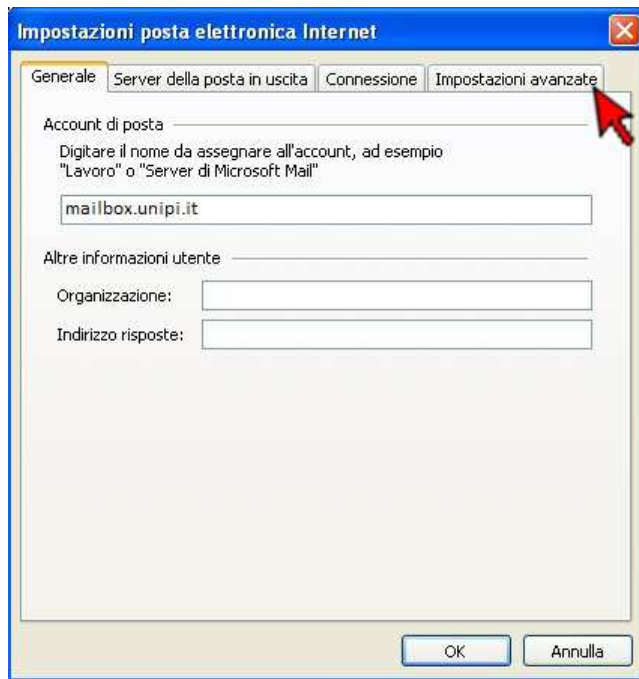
Impostazioni posta elettronica Internet

Generale | Server della posta in uscita | Connessione | Impostazioni avanzate

Account di posta

Digitare il nome da assegnare all'account, ad esempio "Lavoro" o "Server di Microsoft Mail"

mailbox.unipi.it

Altre informazioni utente

Organizzazione:

Indirizzo risposte:

OK

Annulla